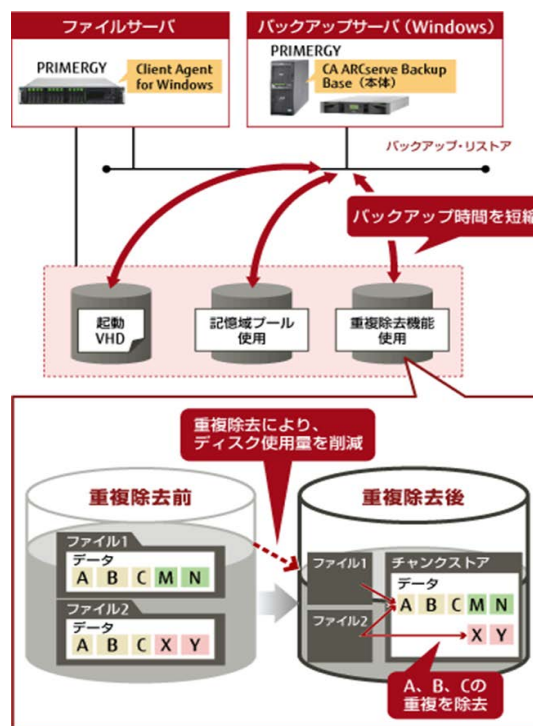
ファイルサーバ

PRIMERGY

Client Agent for Windows

バックアップサーバ（Windows）

PRIMERGY

CA ARCserve Backup Base（本体）

バックアップ・リストア

バックアップ時間を短縮

起動 VHD

記憶域プール 使用

重複除去機能 使用

重複除去により、ディスク使用量を削減

重複除去前

ファイル1

データ

A B C M N

ファイル2

データ

A B C X Y

重複除去後

ファイル1

ファイル2

チャンクストア

データ

A B C M N

X Y

A、B、Cの重複を除去